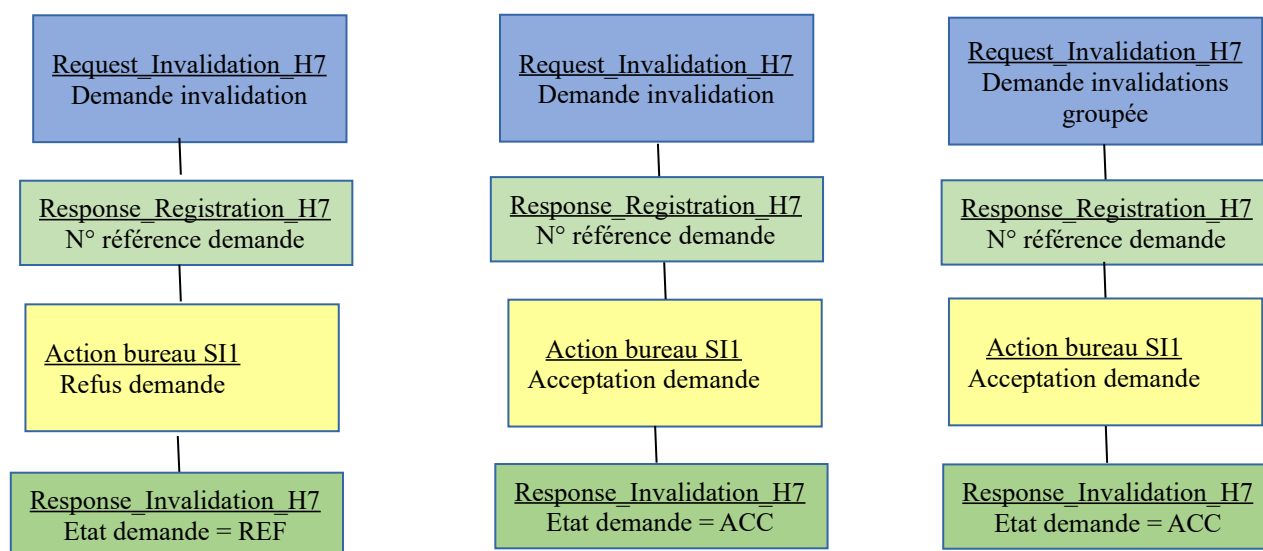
Request_Invalidation_H7
Demande invalidation

Response_Registration_H7
N° référence demande

Action bureau SI1
Refus demande

Response_Invalidation_H7
Etat demande = REF

Request_Invalidation_H7
Demande invalidation

Response_Registration_H7
N° référence demande

Action bureau SI1
Acceptation demande

Response_Invalidation_H7
Etat demande = ACC

Request_Invalidation_H7
Demande invalidations groupée

Response_Registration_H7
N° référence demande

Action bureau SI1
Acceptation demande

Response_Invalidation_H7
Etat demande = ACC